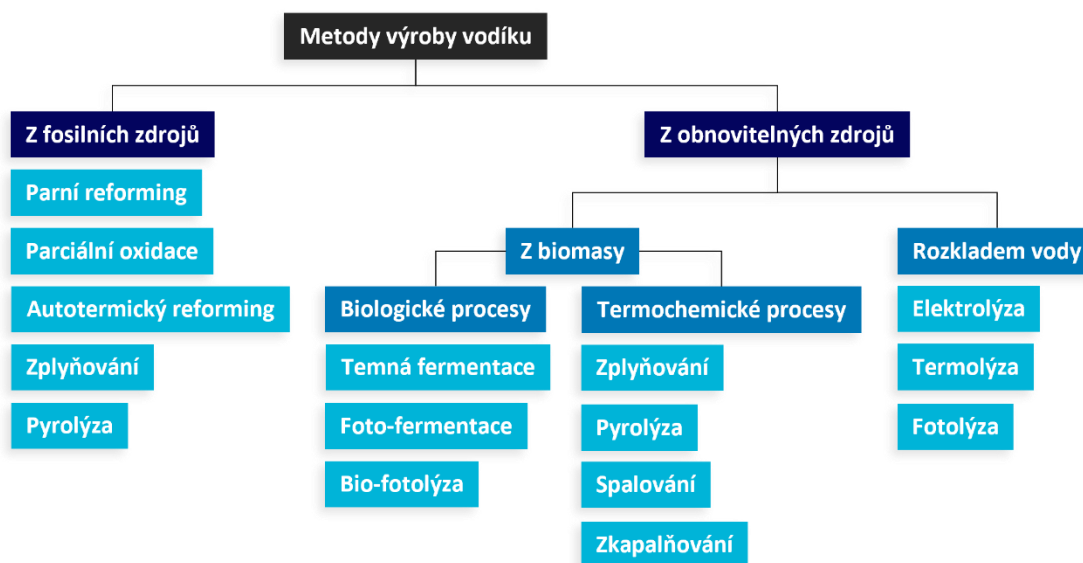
Metody výroby vodíku

Z fosilních zdrojů

Parní reforming

Parciální oxidace

Autotermický reforming

Zplyňování

Pyrolýza

Z obnovitelných zdrojů

Z biomasy

Biologické procesy

Temná fermentace

Foto-fermentace

Bio-fotolýza

Termochemické procesy

Zplyňování

Pyrolýza

Spalování

Zkapalňování

Rozkladem vody

Elektrolýza

Termolýza

Fotolýza